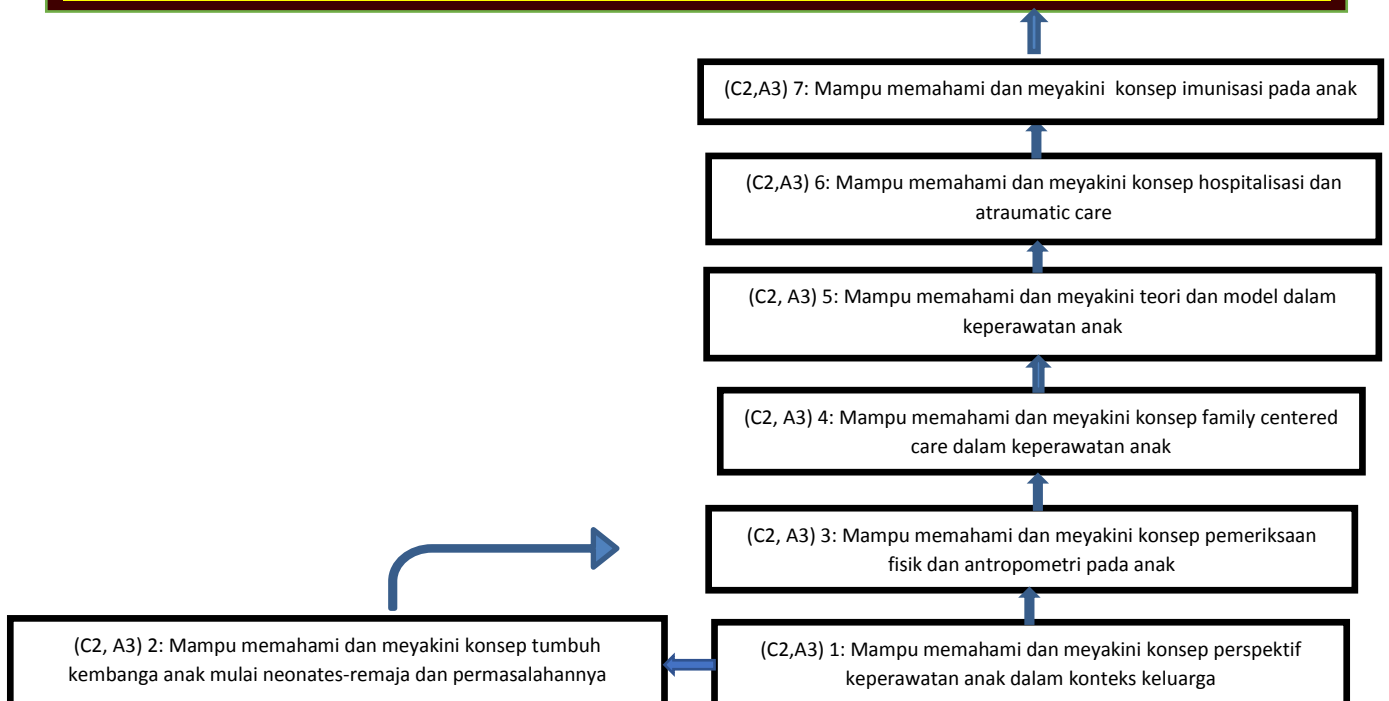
(C2,A3) 7: Mampu memahami dan meyakini konsep imunisasi pada anak

(C2,A3) 6: Mampu memahami dan meyakini konsep hospitalisasi dan atraumatic care

(C2, A3) 5: Mampu memahami dan meyakini teori dan model dalam keperawatan anak

(C2, A3) 4: Mampu memahami dan meyakini konsep family centered care dalam keperawatan anak

(C2, A3) 3: Mampu memahami dan meyakini konsep pemeriksaan fisik dan antropometri pada anak

(C2, A3) 2: Mampu memahami dan meyakini konsep tumbuh kembanga anak mulai neonates-remaja dan permasalahannya

(C2,A3) 1: Mampu memahami dan meyakini konsep perspektif keperawatan anak dalam konteks keluarga